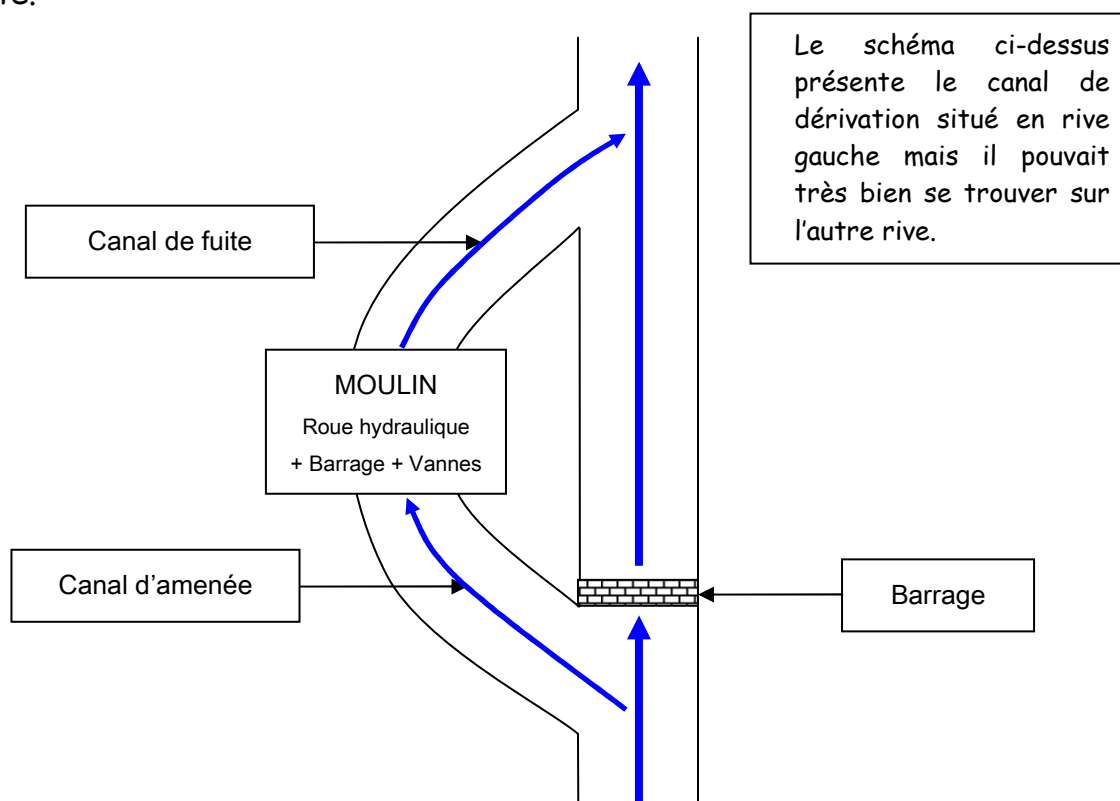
Le schéma ci-dessus présente le canal de dérivation situé en rive gauche mais il pouvait très bien se trouver sur l'autre rive.

Canal de fuite

MOULIN
Roue hydraulique
+ Barrage + Vannes

Canal d'amenée

Barrage